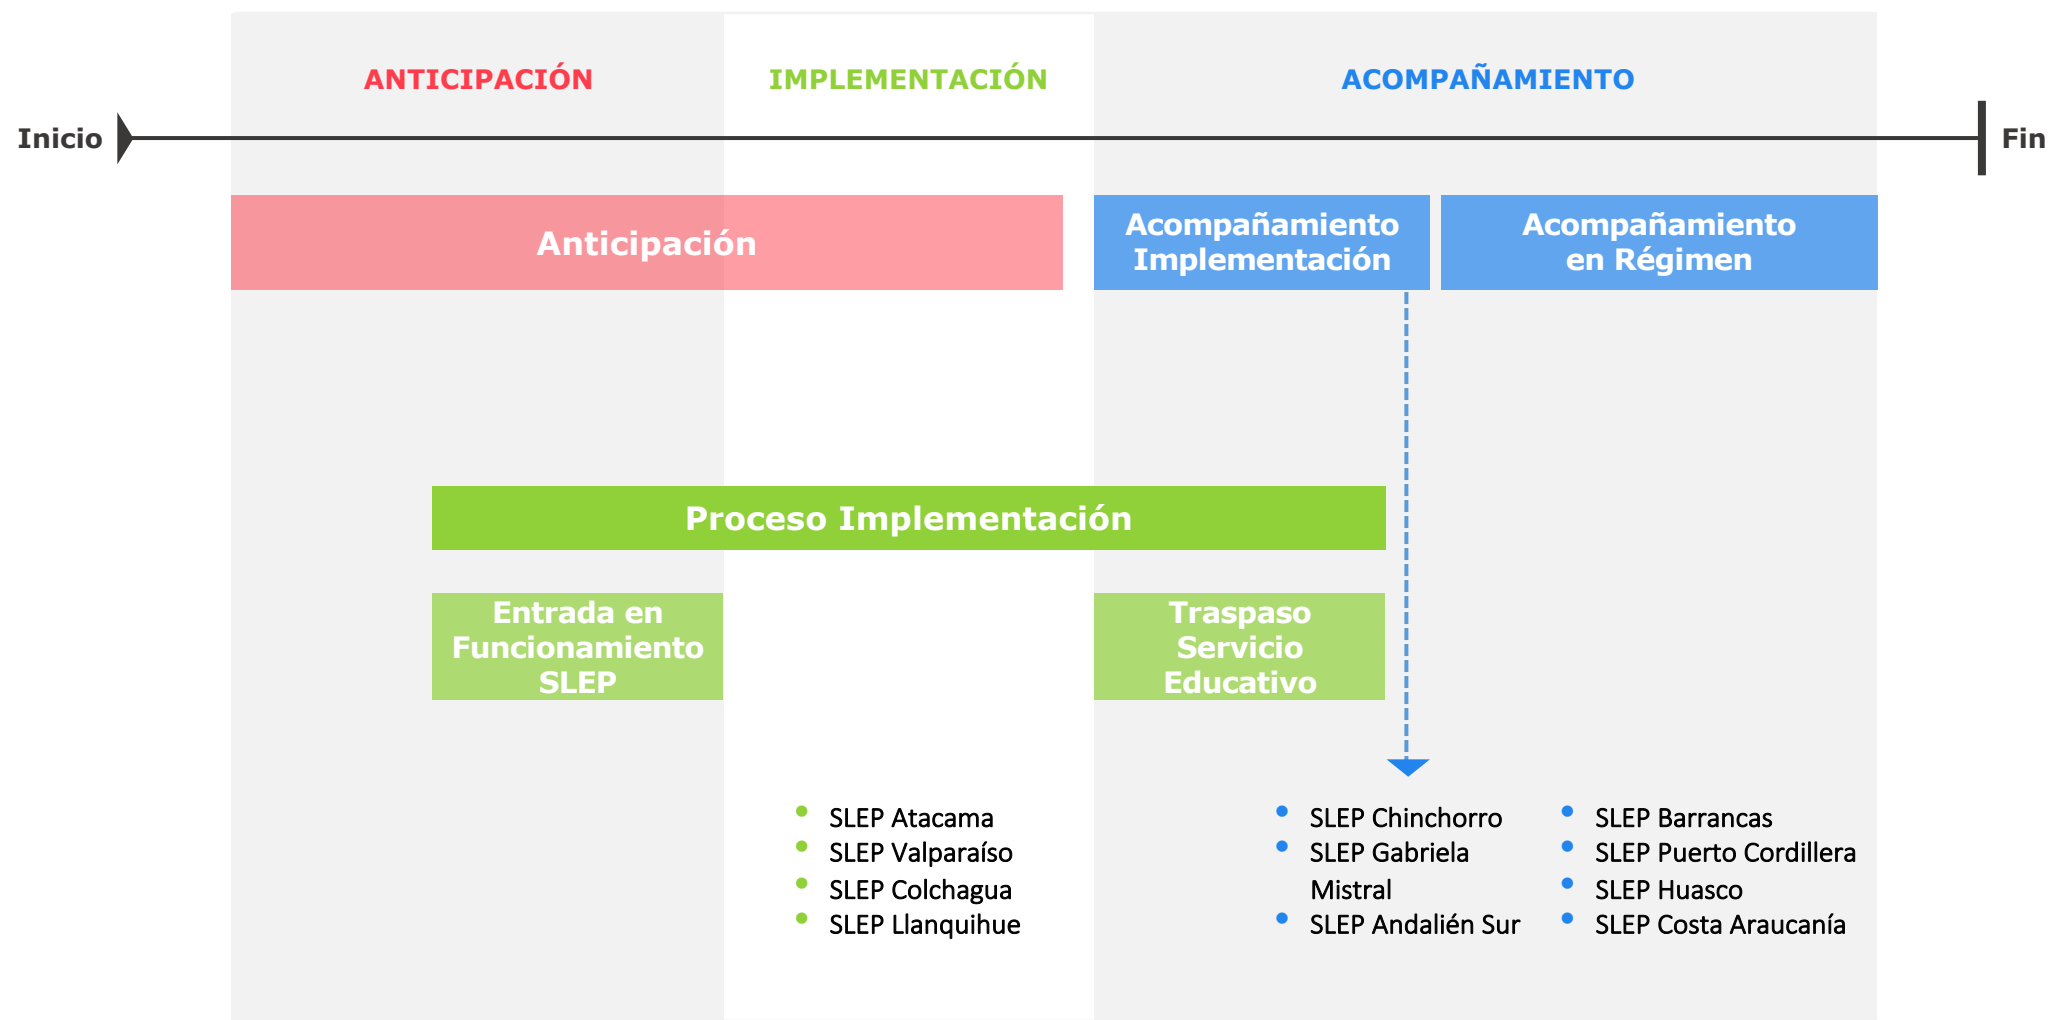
ANTICIPACIÓN

IMPLEMENTACIÓN

ACOMPAÑAMIENTO

Inicio

Fin

Anticipación

Acompañamiento Implementación

Acompañamiento en Régimen

Proceso Implementación

Entrada en Funcionamiento SLEP

Traspaso Servicio Educativo

- SLEP Atacama
- SLEP Valparaíso
- SLEP Colchagua
- SLEP Llanquihue

- SLEP Chinchorro
- SLEP Gabriela Mistral
- SLEP Andalién Sur

- SLEP Barrancas
- SLEP Puerto Cordillera
- SLEP Huasco
- SLEP Costa Araucanía